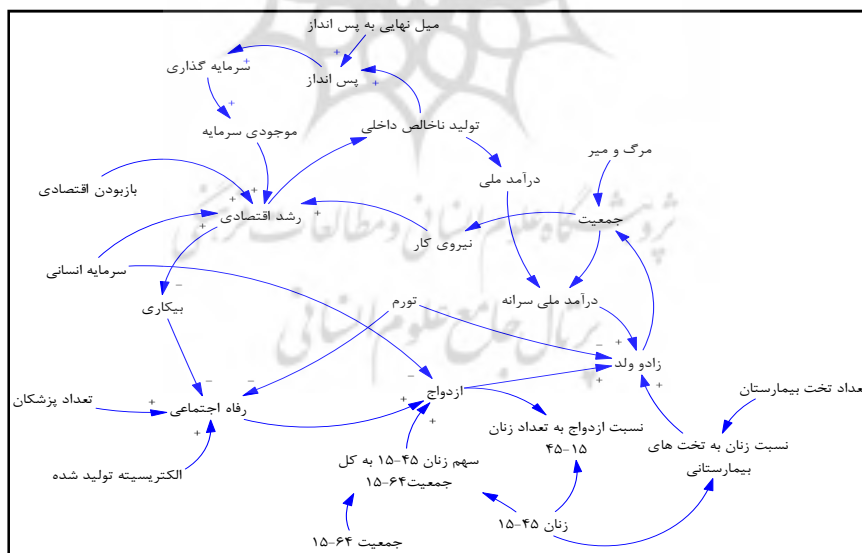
میل نهایی به پس انداز
+
سرمایه گذاری
+
پس انداز
+
موجودی سرمایه
تولید ناخالص داخلی
مرگ و میر
درآمد ملی
بازبودن اقتصادی
+
+
رشد اقتصادی
+
جمعیت
نیروی کار
+
سرمایه انسانی
درآمد ملی سرانه
تورم
بیکاری
-
زادو ولد
+
-
-
-
تعداد پزشکان
+
رفاه اجتماعی
ازدواج
+
عداد تخت بیمارستان
+
نسبت ازدواج به تعداد زنان ۴۵-۱۵
نسبت زنان به تخت های بیمارستانی
سهم زنان ۴۵-۱۵ به کل جمعیت۶۴-۱۵
الکتریسیته تولید شده
زنان ۴۵-۱۵
جمعیت ۶۴-۱۵